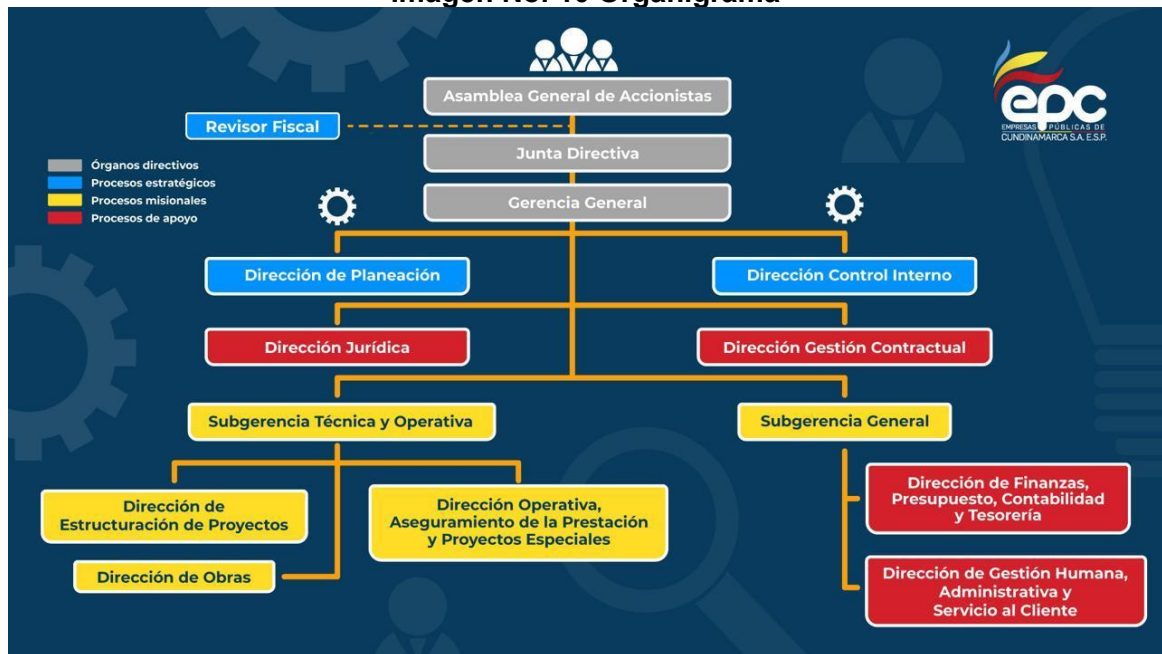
Imagen No. 10 Organigrama

epc
EMPRESAS PÚBLICAS DE CUNDINAMARCA S.A. E.S.P.

Órganos directivos
Procesos estratégicos
Procesos misionales
Procesos de apoyo

Asamblea General de Accionistas

Revisor Fiscal

Junta Directiva

Gerencia General

Dirección de Planeación

Dirección Control Interno

Dirección Jurídica

Dirección Gestión Contractual

Subgerencia Técnica y Operativa

Subgerencia General

Dirección de Estructuración de Proyectos

Dirección Operativa, Aseguramiento de la Prestación y Proyectos Especiales

Dirección de Obras

Dirección de Finanzas, Presupuesto, Contabilidad y Tesorería

Dirección de Gestión Humana, Administrativa y Servicio al Cliente